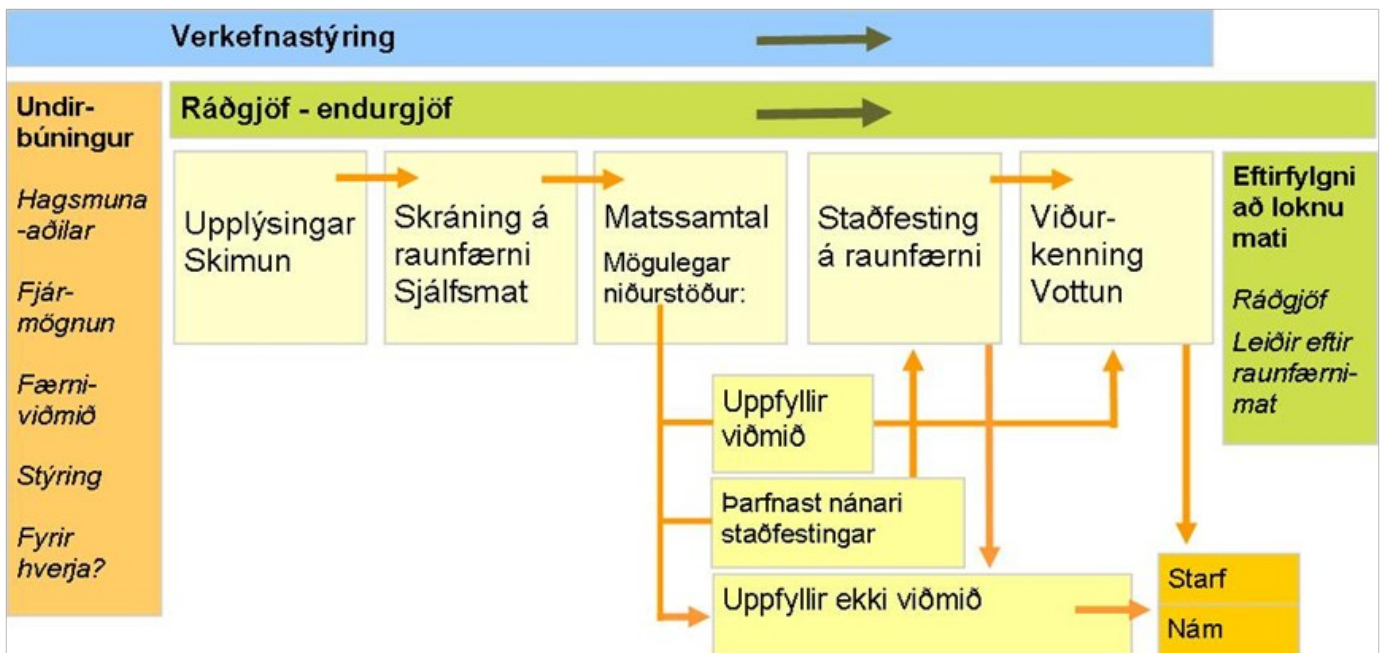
Verkefnastýring

Undirbúningur

Hagsmuna-aðilar

Fjármögnun

Færniviðmið

Stýring

Fyrir hverja?

Ráðgjöf - endurgjöf

Upplýsingar Skimun

Skráning á raunfærni Sjálfsmat

Matssamtal
Mögulegar niðurstöður:

Staðfesting á raunfærni

Viðurkenning Vottun

Eftirfylgni að loknu mati

Ráðgjöf

Leiðir eftir raunfærnimat

Uppfyllir viðmið

Þarfnast nánari staðfestingar

Uppfyllir ekki viðmið

Starf

Nám